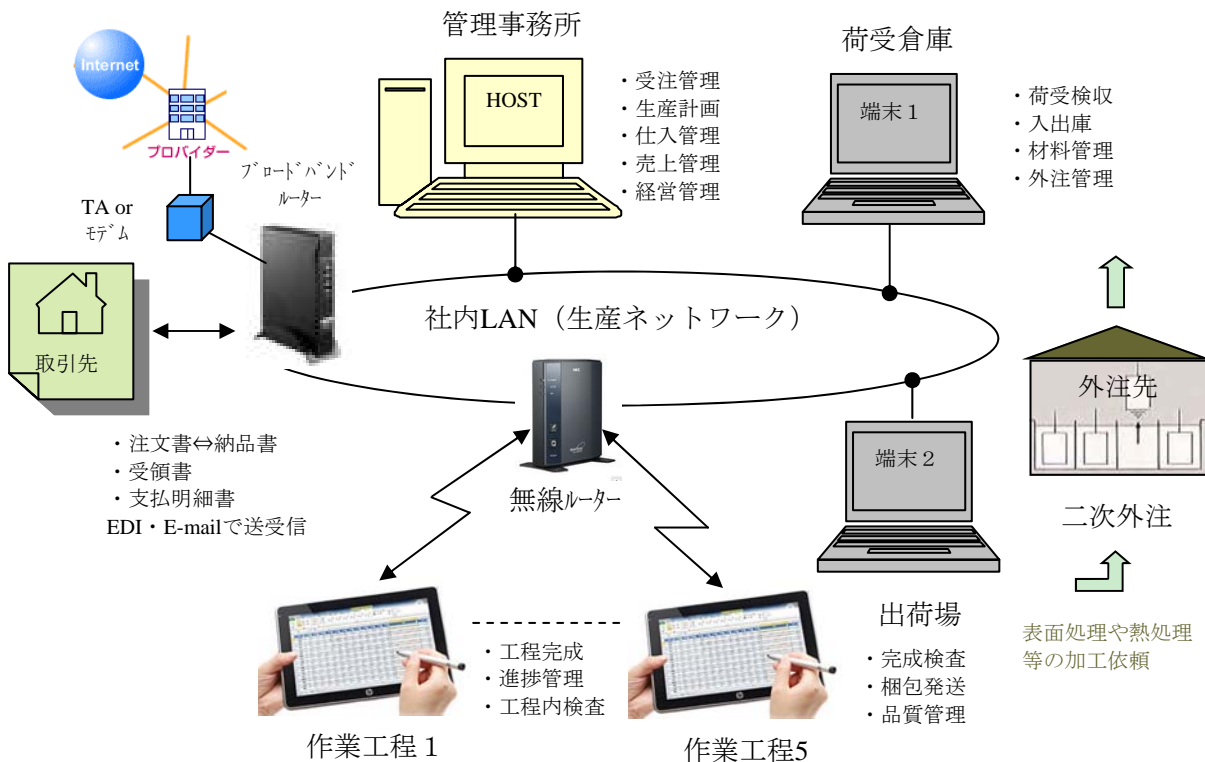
Internet

プロバイダー

TA or
ﾓﾃﾞﾑ

ﾌﾞﾛｰﾄﾞﾊﾞﾝﾄﾞ
ﾙｰﾀｰ

取引先

・注文書⇔納品書
・受領書
・支払明細書
EDI・E-mailで送受信

管理事務所

HOST

・受注管理
・生産計画
・仕入管理
・売上管理
・経営管理

荷受倉庫

端末１

・荷受検収
・入出庫
・材料管理
・外注管理

社内LAN（生産ネットワーク）

無線ﾙｰﾀｰ

端末２

出荷場

・完成検査
・梱包発送
・品質管理

外注先

二次外注

表面処理や熱処理
等の加工依頼

・工程完成
・進捗管理
・工程内検査

作業工程１

作業工程5